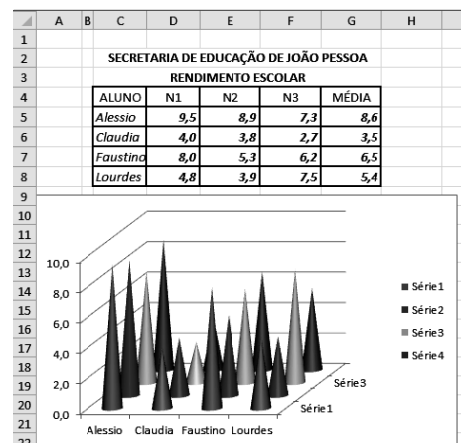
| | A | B | C | D | E | F | G | H |
|---|---|---|---|---|---|---|---|---|
| 1 | | | | | | | | |
| 2 | | | SECRETARIA DE EDUCAÇÃO DE JOÃO PESSOA | | | | | |
| 3 | | | RENDIMENTO ESCOLAR | | | | | |
| 4 | | | ALUNO | N1 | N2 | N3 | MÉDIA | |
| 5 | | | Alessio | 9,5 | 8,9 | 7,3 | 8,6 | |
| 6 | | | Claudia | 4,0 | 3,8 | 2,7 | 3,5 | |
| 7 | | | Faustino | 8,0 | 5,3 | 6,2 | 6,5 | |
| 8 | | | Lourdes | 4,8 | 3,9 | 7,5 | 5,4 | |
| 9 | | | | | | | | |

10
11
12
13
14
15
16
17
18
19
20
21
22

10,0
8,0
6,0
4,0
2,0
0,0

Alessio Claudia Faustino Lourdes

Série3
Série1

Série1
Série2
Série3
Série4